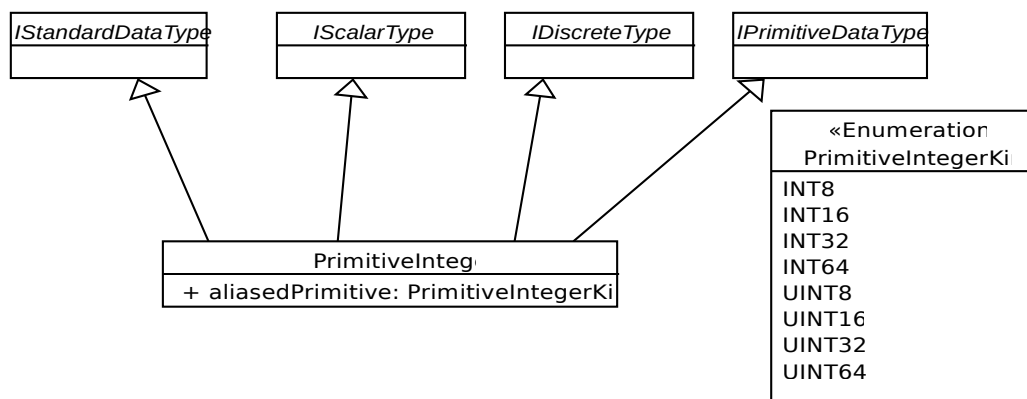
IStandardDataType

IScalarType

IDiscreteType

IPrimitiveDataType

PrimitiveInteg
+ aliasedPrimitive: PrimitiveIntegerKi

«Enumeration
PrimitiveIntegerKi
INT8
INT16
INT32
INT64
UINT8
UINT16
UINT32
UINT64